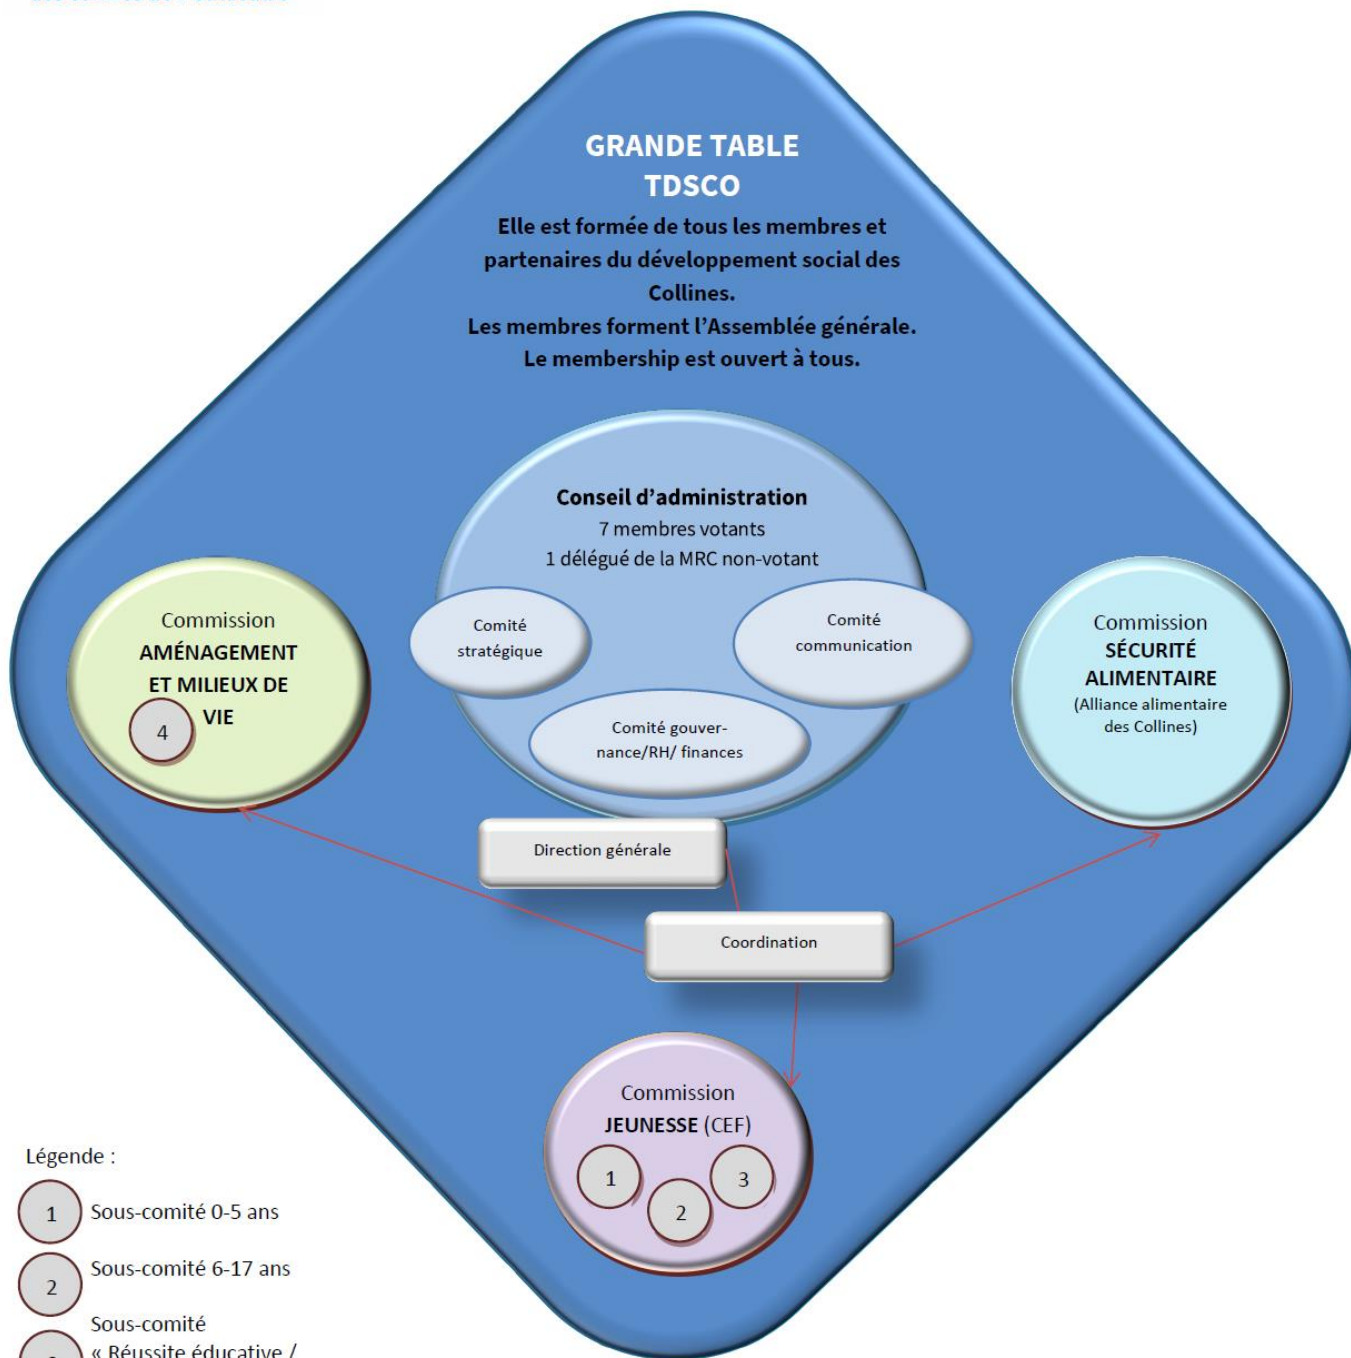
GRANDE TABLE
TDSCO

Elle est formée de tous les membres et partenaires du développement social des Collines.
Les membres forment l'Assemblée générale.
Le membership est ouvert à tous.

Conseil d'administration
7 membres votants
1 délégué de la MRC non-votant

Comité stratégique

Comité communication

Comité gouvernance/RH/ finances

Commission
AMÉNAGEMENT ET MILIEUX DE VIE
4

Commission
SÉCURITÉ ALIMENTAIRE
(Alliance alimentaire des Collines)

Direction générale

Coordination

Commission
JEUNESSE (CEF)
1 2 3

Légende :
1 Sous-comité 0-5 ans
2 Sous-comité 6-17 ans
Sous-comité
« Réussite éducative / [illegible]